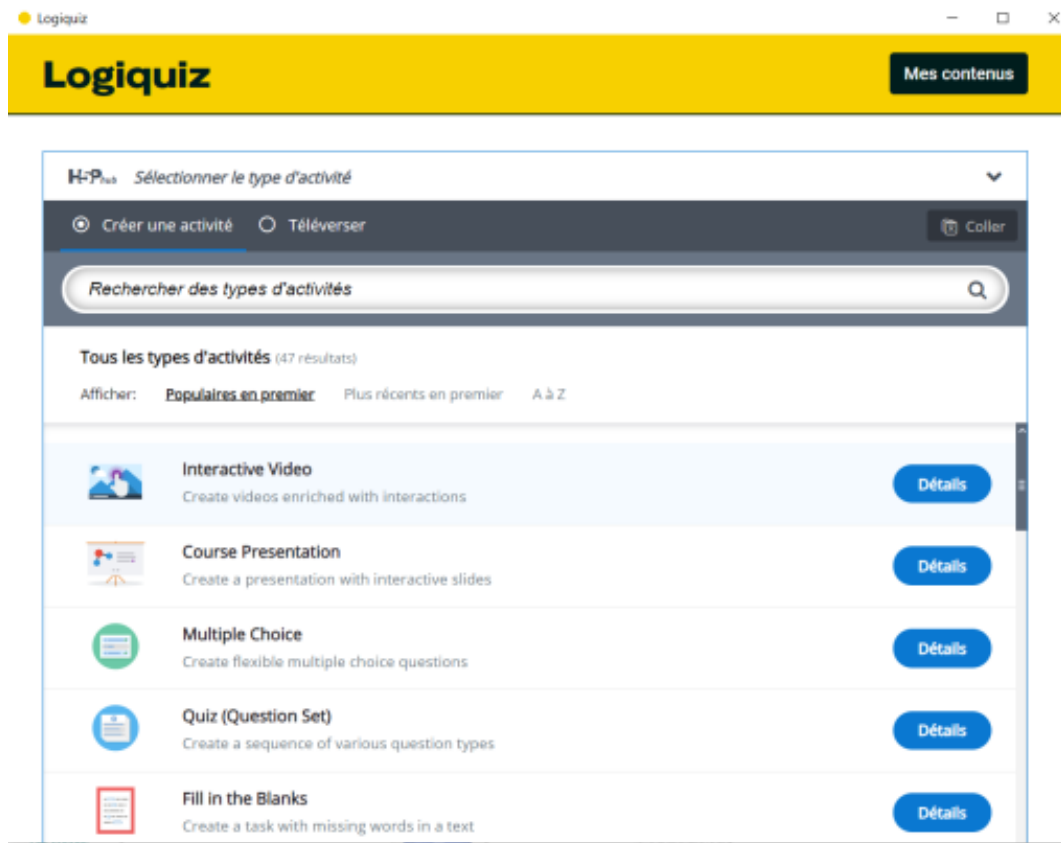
Logiquiz

Logiquiz

Mes contenus

H5P Hub Sélectionner le type d'activité

Créer une activité Téléverser

Coller

Rechercher des types d'activités

Tous les types d'activités (47 résultats)

Afficher: Populaires en premier Plus récents en premier A à Z

Interactive Video
Create videos enriched with interactions
Détails

Course Presentation
Create a presentation with interactive slides
Détails

Multiple Choice
Create flexible multiple choice questions
Détails

Quiz (Question Set)
Create a sequence of various question types
Détails

Fill in the Blanks
Create a task with missing words in a text
Détails